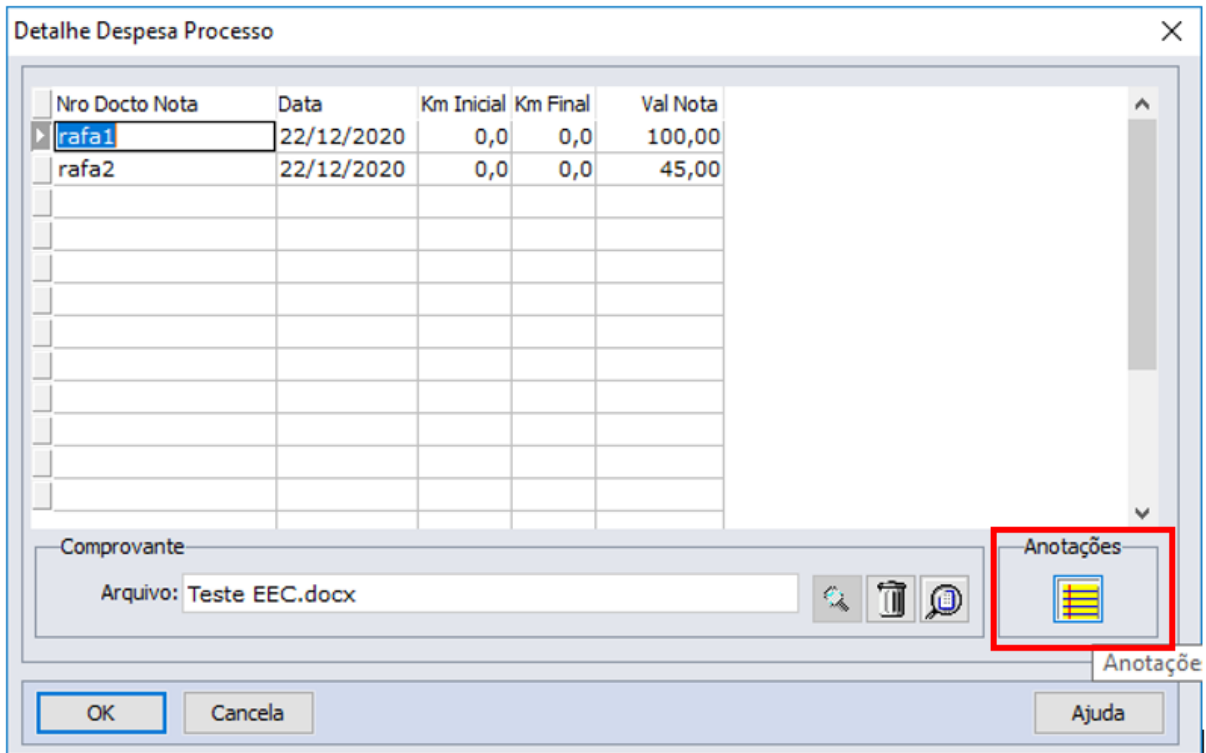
Detalhe Despesa Processo

| Nro Docto Nota | Data | Km Inicial | Km Final | Val Nota |
|---|---|---|---|---|
| rafa1 | 22/12/2020 | 0,0 | 0,0 | 100,00 |
| rafa2 | 22/12/2020 | 0,0 | 0,0 | 45,00 |

Comprovante

Arquivo: Teste EEC.docx

Anotações

Anotaçõe

OK

Cancela

Ajuda